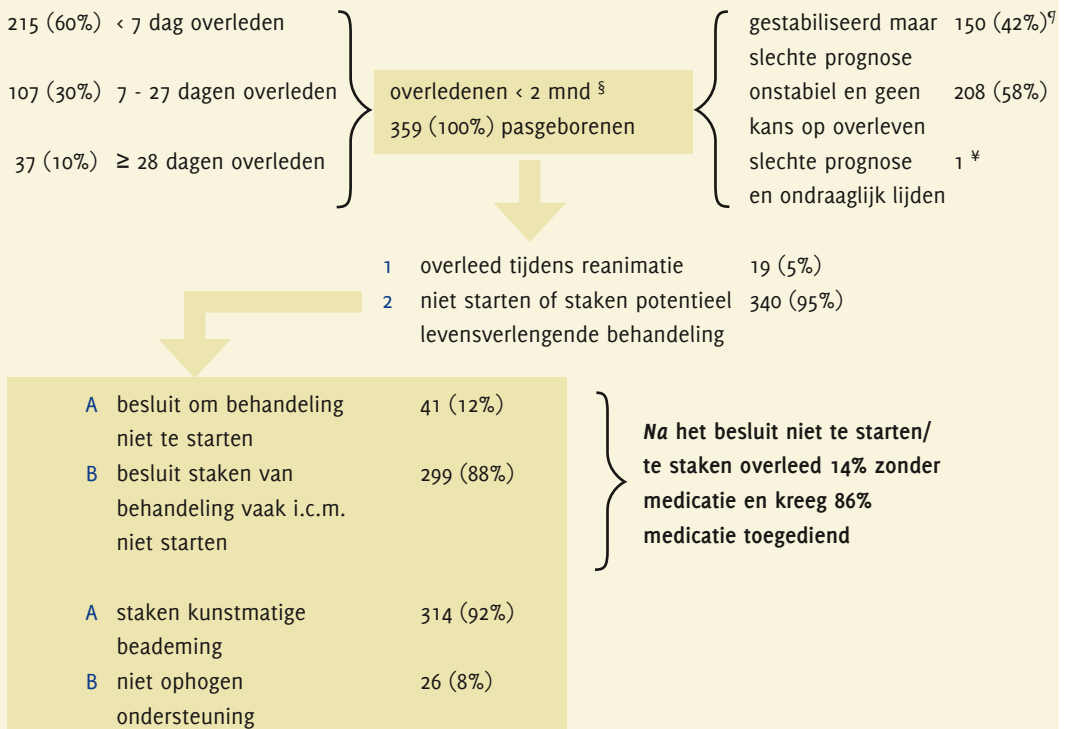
215 (60%) < 7 dag overleden

107 (30%) 7 - 27 dagen overleden

37 (10%) ≥ 28 dagen overleden

overledenen < 2 mnd §
359 (100%) pasgeborenen

gestabiliseerd maar slechte prognose 150 (42%)¶

onstabiel en geen kans op overleven 208 (58%)

slechte prognose en ondraaglijk lijden 1 ¥

1 overleed tijdens reanimatie 19 (5%)
2 niet starten of staken potentieel levensverlengende behandeling 340 (95%)

A besluit om behandeling niet te starten 41 (12%)
B besluit staken van behandeling vaak i.c.m. niet starten 299 (88%)

A staken kunstmatige beademing 314 (92%)
B niet ophogen ondersteuning 26 (8%)

*Na* het besluit niet te starten/ te staken overleed 14% zonder medicatie en kreeg 86% medicatie toegediend